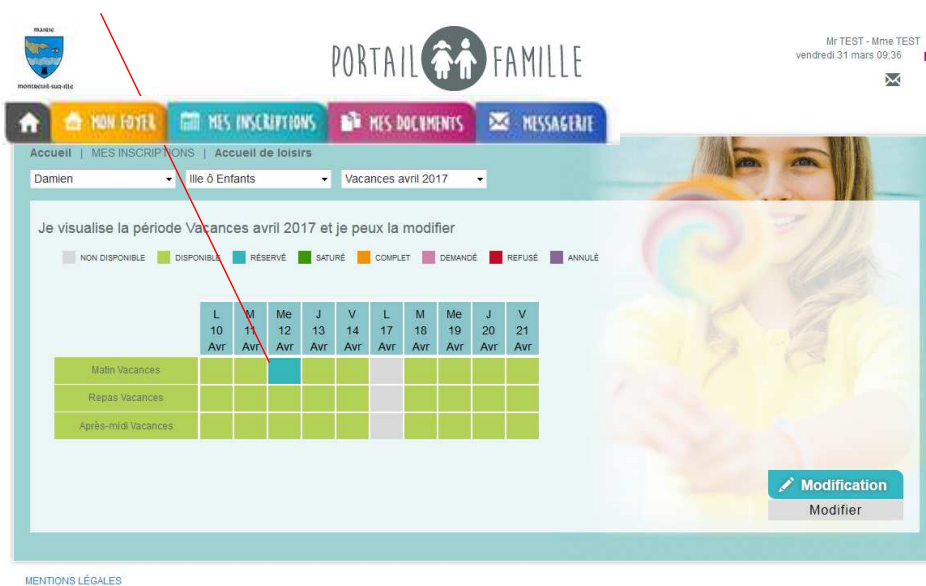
MAIRIE
montreuil-sur-ille

PORTAIL FAMILLE

Mr TEST - Mme TEST
vendredi 31 mars 09:36

MON FOYER | MES INSCRIPTIONS | MES DOCUMENTS | MESSAGERIE

Accueil | MES INSCRIPTIONS | Accueil de loisirs

Damien | Ille ô Enfants | Vacances avril 2017

Je visualise la période Vacances avril 2017 et je peux la modifier

NON DISPONIBLE | DISPONIBLE | RÉSERVÉ | SATURÉ | COMPLET | DEMANDÉ | REFUSÉ | ANNULÉ

| | L 10 Avr | M 11 Avr | Me 12 Avr | J 13 Avr | V 14 Avr | L 17 Avr | M 18 Avr | Me 19 Avr | J 20 Avr | V 21 Avr |
|---|---|---|---|---|---|---|---|---|---|---|
| Matin Vacances | | | | | | | | | | |
| Repas Vacances | | | | | | | | | | |
| Après-midi Vacances | | | | | | | | | | |

Modification
Modifier

MENTIONS LÉGALES